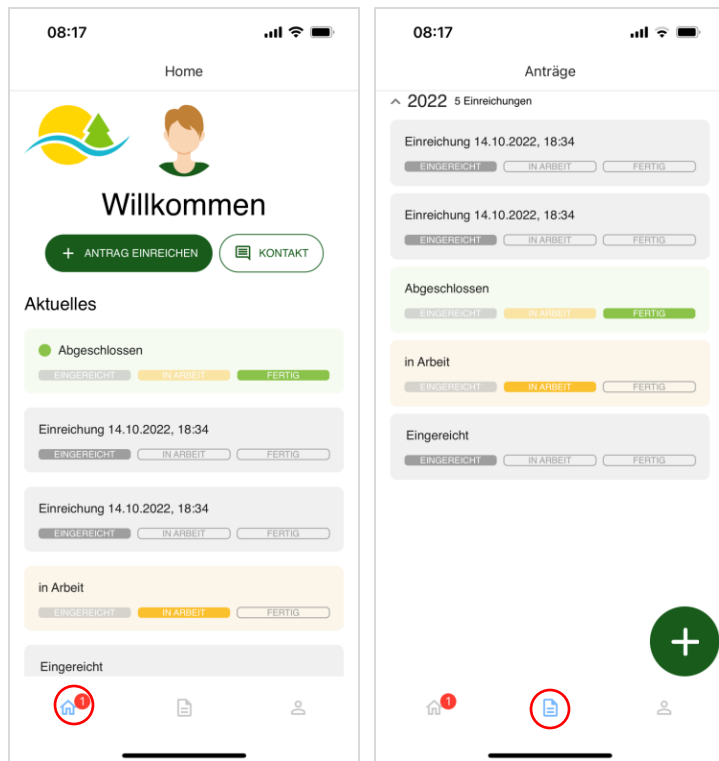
08:17

Home

Willkommen

+ ANTRAG EINREICHEN

KONTAKT

Aktuelles

Abgeschlossen
EINGEREICHT IN ARBEIT FERTIG

Einreichung 14.10.2022, 18:34
EINGEREICHT IN ARBEIT FERTIG

Einreichung 14.10.2022, 18:34
EINGEREICHT IN ARBEIT FERTIG

in Arbeit
EINGEREICHT IN ARBEIT FERTIG

Eingereicht

1

08:17

Anträge

2022 5 Einreichungen

Einreichung 14.10.2022, 18:34
EINGEREICHT IN ARBEIT FERTIG

Einreichung 14.10.2022, 18:34
EINGEREICHT IN ARBEIT FERTIG

Abgeschlossen
EINGEREICHT IN ARBEIT FERTIG

in Arbeit
EINGEREICHT IN ARBEIT FERTIG

Eingereicht
EINGEREICHT IN ARBEIT FERTIG

+

1